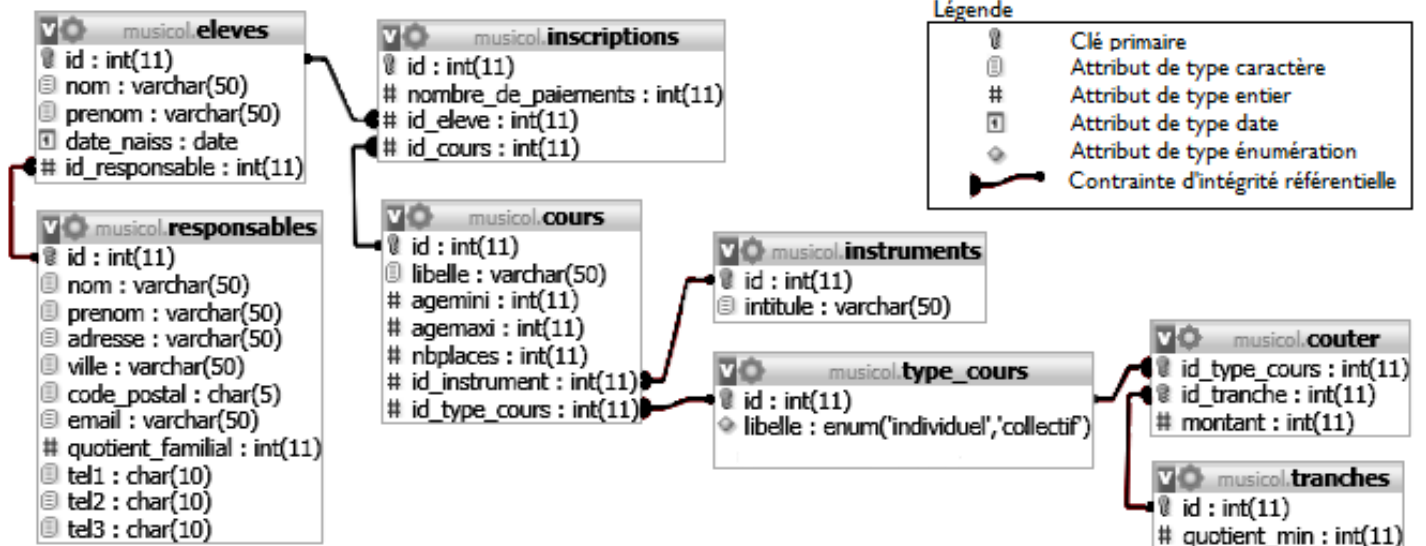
musicol.eleves
id : int(11)
nom : varchar(50)
prenom : varchar(50)
date_naiss : date
id_responsable : int(11)

musicol.inscriptions
id : int(11)
nombre_de_paiements : int(11)
id_eleve : int(11)
id_cours : int(11)

Légende
Clé primaire
Attribut de type caractère
Attribut de type entier
Attribut de type date
Attribut de type énumération
Contrainte d'intégrité référentielle

musicol.responsables
id : int(11)
nom : varchar(50)
prenom : varchar(50)
adresse : varchar(50)
ville : varchar(50)
code_postal : char(5)
email : varchar(50)
quotient_familial : int(11)
tel1 : char(10)
tel2 : char(10)
tel3 : char(10)

musicol.cours
id : int(11)
libelle : varchar(50)
agemini : int(11)
agemaxi : int(11)
nbplaces : int(11)
id_instrument : int(11)
id_type_cours : int(11)

musicol.instruments
id : int(11)
intitule : varchar(50)

musicol.type_cours
id : int(11)
libelle : enum('individuel','collectif')

musicol.couter
id_type_cours : int(11)
id_tranche : int(11)
montant : int(11)

musicol.tranches
id : int(11)
quotient_min : int(11)